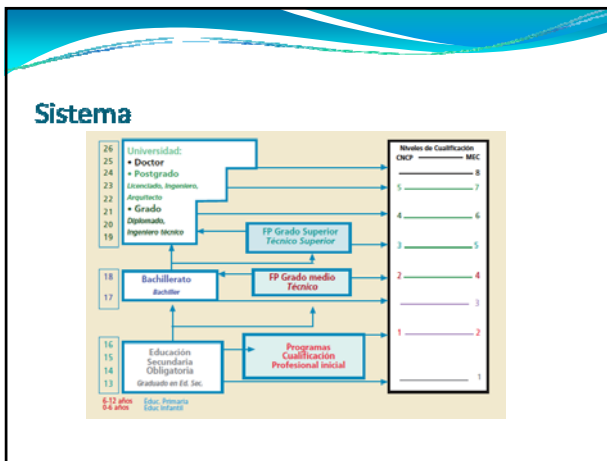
Sistema

26
25
24
23
22
21
20
19

Universidad:
• Doctor
• Postgrado
Licenciado, Ingeniero, Arquitecto
• Grado
Diplomado, Ingeniero técnico

FP Grado Superior
Técnico Superior

18
17

Bachillerato
Bachiller

FP Grado medio
Técnico

16
15
14
13

Educación Secundaria Obligatoria
Graduado en Ed. Sec.

Programas Cualificación Profesional inicial

6-12 años Educ. Primaria
0-6 años Educ. Infantil

Niveles de Cualificación
CNCP — MEC
8
5 7
4 6
3 5
2 4
3
1 2
1